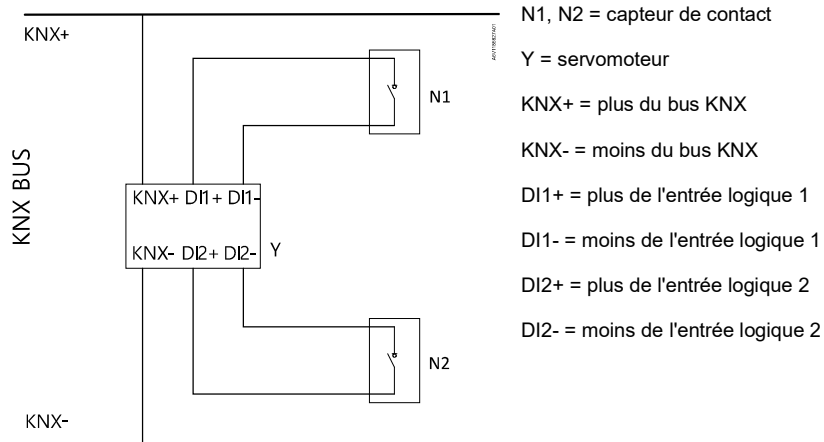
KNX+

KNX BUS

KNX-

KNX+ DI1+ DI1-

KNX- DI2+ DI2-

Y

N1

N2

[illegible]

N1, N2 = capteur de contact

Y = servomoteur

KNX+ = plus du bus KNX

KNX- = moins du bus KNX

DI1+ = plus de l'entrée logique 1

DI1- = moins de l'entrée logique 1

DI2+ = plus de l'entrée logique 2

DI2- = moins de l'entrée logique 2